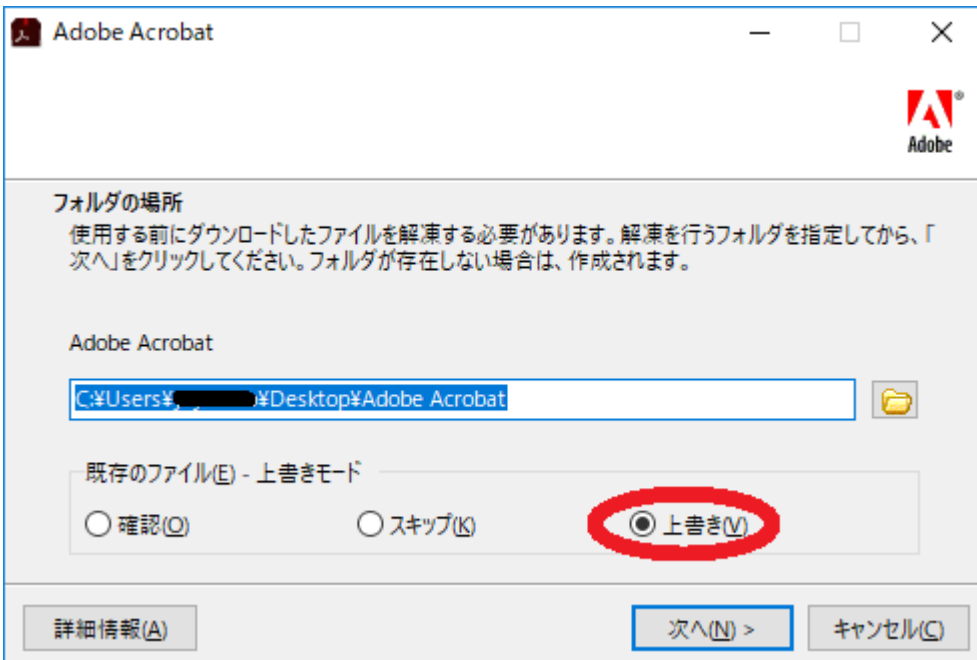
Adobe Acrobat

Adobe

フォルダの場所
使用する前にダウンロードしたファイルを解凍する必要があります。解凍を行うフォルダを指定してから、「次へ」をクリックしてください。フォルダが存在しない場合は、作成されます。

Adobe Acrobat

C:¥Users¥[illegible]¥Desktop¥Adobe Acrobat

既存のファイル(E) - 上書きモード

確認(O)

スキップ(K)

上書き(V)

詳細情報(A)

次へ(N) >

キャンセル(C)